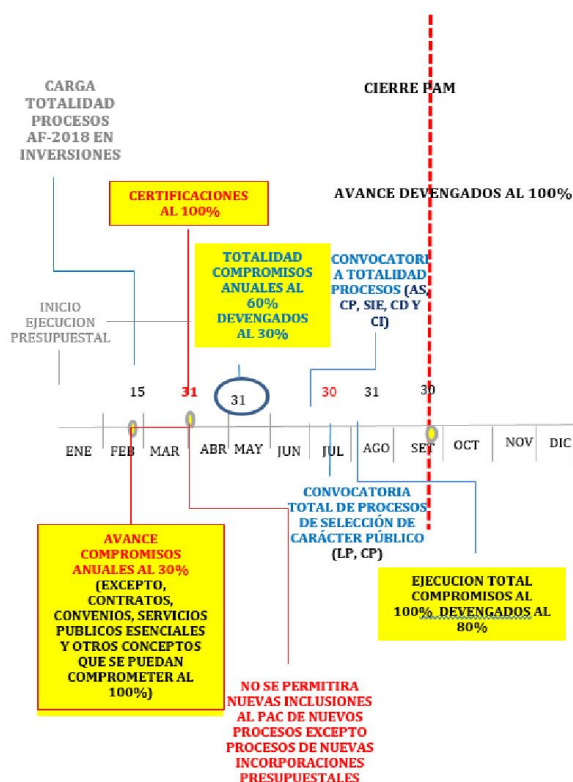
CARGA TOTALIDAD PROCESOS AF-2018 EN INVERSIONES

CIERRE PAM

AVANCE DEVENGADOS AL 100%

CERTIFICACIONES AL 100%

TOTALIDAD COMPROMISOS ANUALES AL 60% DEVENGADOS AL 30%

CONVOCATORIA TOTALIDAD PROCESOS (AS, CP, SIE, CD Y CI)

INICIO EJECUCION PRESUPUESTAL

15 31 31 30 31 30

ENE FEB MAR ABR MAY JUN JUL AGO SET OCT NOV DIC

CONVOCATORIA TOTAL DE PROCESOS DE SELECCIÓN DE CARÁCTER PÚBLICO (LP, CP)

AVANCE COMPROMISOS ANUALES AL 30% (EXCEPTO, CONTRATOS, CONVENIOS, SERVICIOS PUBLICOS ESENCIALES Y OTROS CONCEPTOS QUE SE PUEDAN COMPROMETER AL 100%)

EJECUCION TOTAL COMPROMISOS AL 100% DEVENGADOS AL 80%

NO SE PERMITIRA NUEVAS INCLUSIONES AL PAC DE NUEVOS PROCESOS EXCEPTO PROCESOS DE NUEVAS INCORPORACIONES PRESUPUESTALES